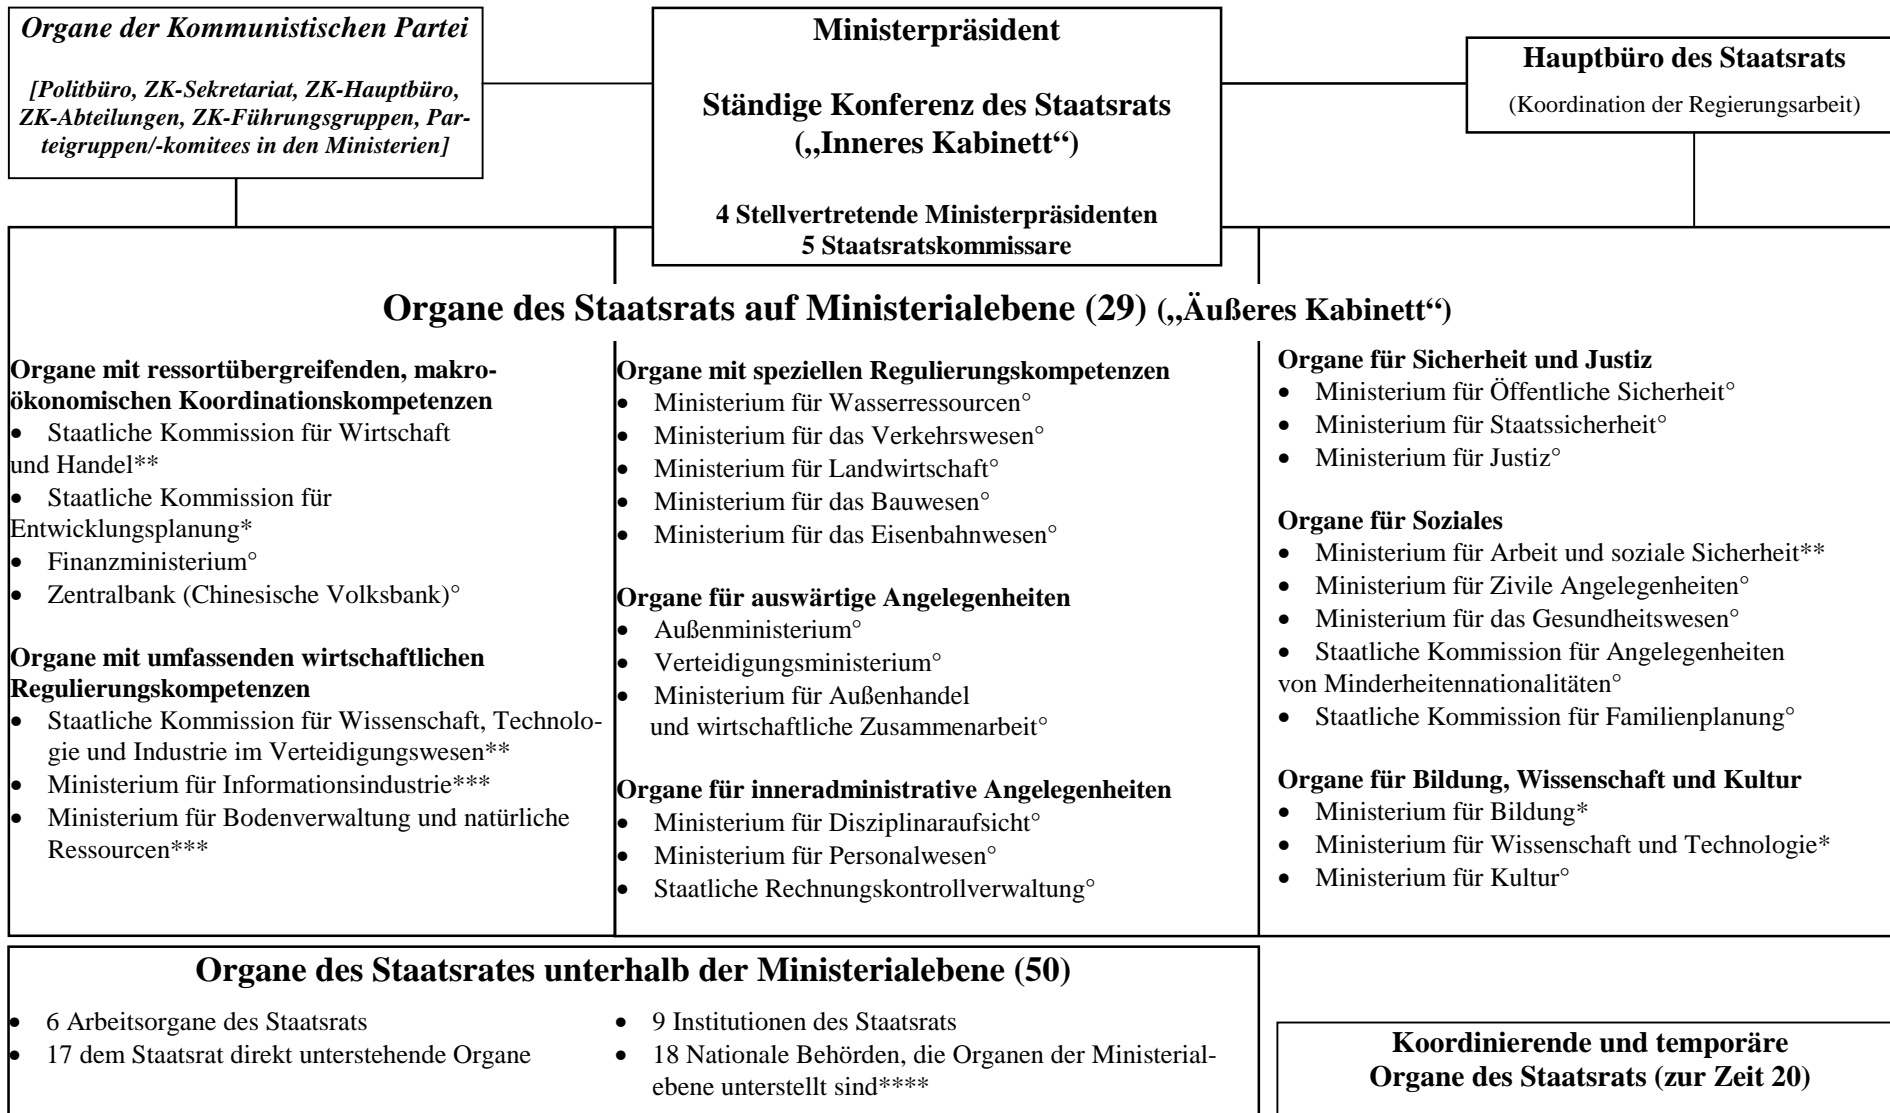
Organe der Kommunistischen Partei

[Politbüro, ZK-Sekretariat, ZK-Hauptbüro, ZK-Abteilungen, ZK-Führungsgruppen, Parteigruppen/-komitees in den Ministerien]

Ministerpräsident

Ständige Konferenz des Staatsrats („Inneres Kabinett")

4 Stellvertretende Ministerpräsidenten
5 Staatsratskommissare

Hauptbüro des Staatsrats

(Koordination der Regierungsarbeit)

Organe des Staatsrats auf Ministerialebene (29) („Äußeres Kabinett")

Organe mit ressortübergreifenden, makroökonomischen Koordinationskompetenzen
• Staatliche Kommission für Wirtschaft und Handel**
• Staatliche Kommission für Entwicklungsplanung*
• Finanzministerium°
• Zentralbank (Chinesische Volksbank)°

Organe mit umfassenden wirtschaftlichen Regulierungskompetenzen
• Staatliche Kommission für Wissenschaft, Technologie und Industrie im Verteidigungswesen**
• Ministerium für Informationsindustrie***
• Ministerium für Bodenverwaltung und natürliche Ressourcen***

Organe mit speziellen Regulierungskompetenzen
• Ministerium für Wasserressourcen°
• Ministerium für das Verkehrswesen°
• Ministerium für Landwirtschaft°
• Ministerium für das Bauwesen°
• Ministerium für das Eisenbahnwesen°

Organe für auswärtige Angelegenheiten
• Außenministerium°
• Verteidigungsministerium°
• Ministerium für Außenhandel und wirtschaftliche Zusammenarbeit°

Organe für inneradministrative Angelegenheiten
• Ministerium für Disziplinaraufsicht°
• Ministerium für Personalwesen°
• Staatliche Rechnungskontrollverwaltung°

Organe für Sicherheit und Justiz
• Ministerium für Öffentliche Sicherheit°
• Ministerium für Staatssicherheit°
• Ministerium für Justiz°

Organe für Soziales
• Ministerium für Arbeit und soziale Sicherheit**
• Ministerium für Zivile Angelegenheiten°
• Ministerium für das Gesundheitswesen°
• Staatliche Kommission für Angelegenheiten von Minderheitennationalitäten°
• Staatliche Kommission für Familienplanung°

Organe für Bildung, Wissenschaft und Kultur
• Ministerium für Bildung*
• Ministerium für Wissenschaft und Technologie*
• Ministerium für Kultur°

Organe des Staatsrates unterhalb der Ministerialebene (50)

• 6 Arbeitsorgane des Staatsrats
• 17 dem Staatsrat direkt unterstehende Organe
• 9 Institutionen des Staatsrats
• 18 Nationale Behörden, die Organen der Ministerialebene unterstellt sind****

Koordinierende und temporäre Organe des Staatsrats (zur Zeit 20)